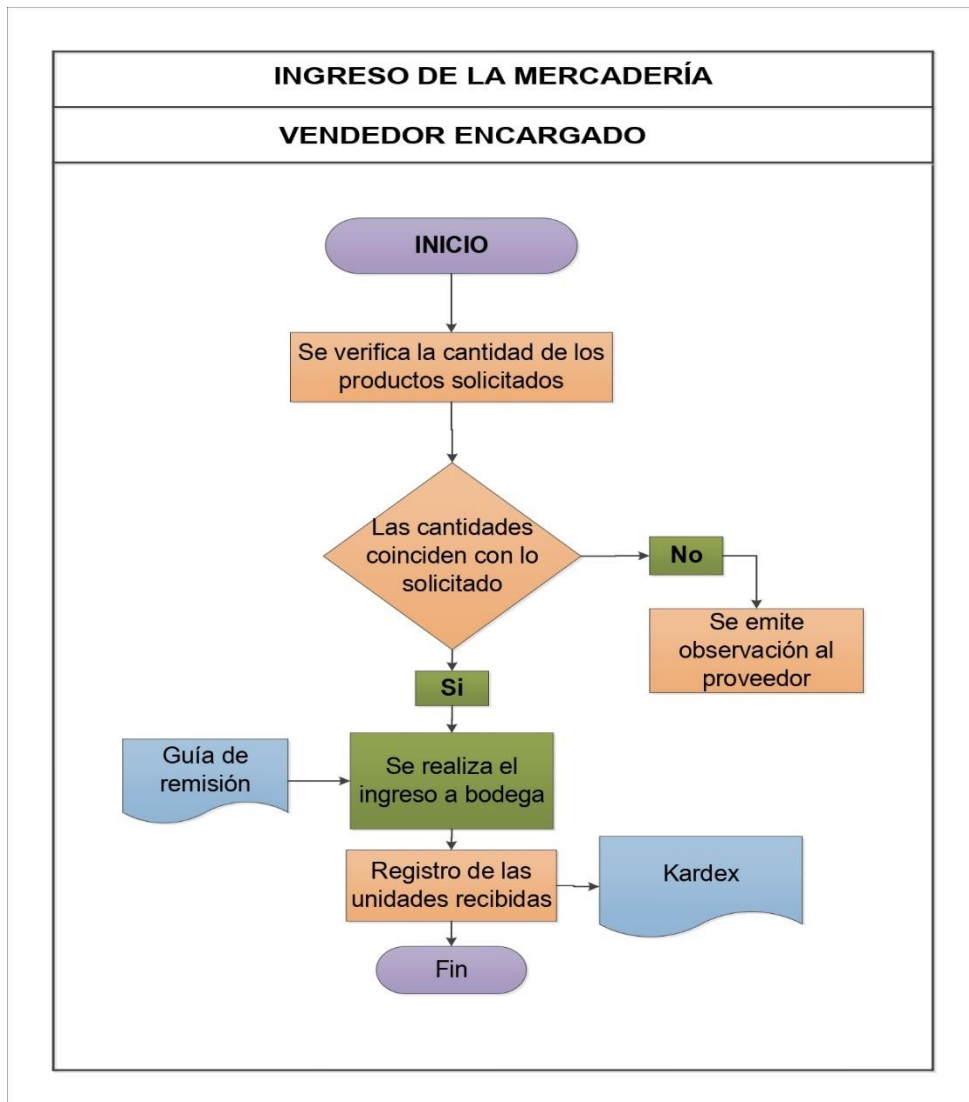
INGRESO DE LA MERCADERÍA

VENDEDOR ENCARGADO

INICIO

Se verifica la cantidad de los productos solicitados

Las cantidades coinciden con lo solicitado

No

Se emite observación al proveedor

Si

Guía de remisión

Se realiza el ingreso a bodega

Registro de las unidades recibidas

Kardex

Fin